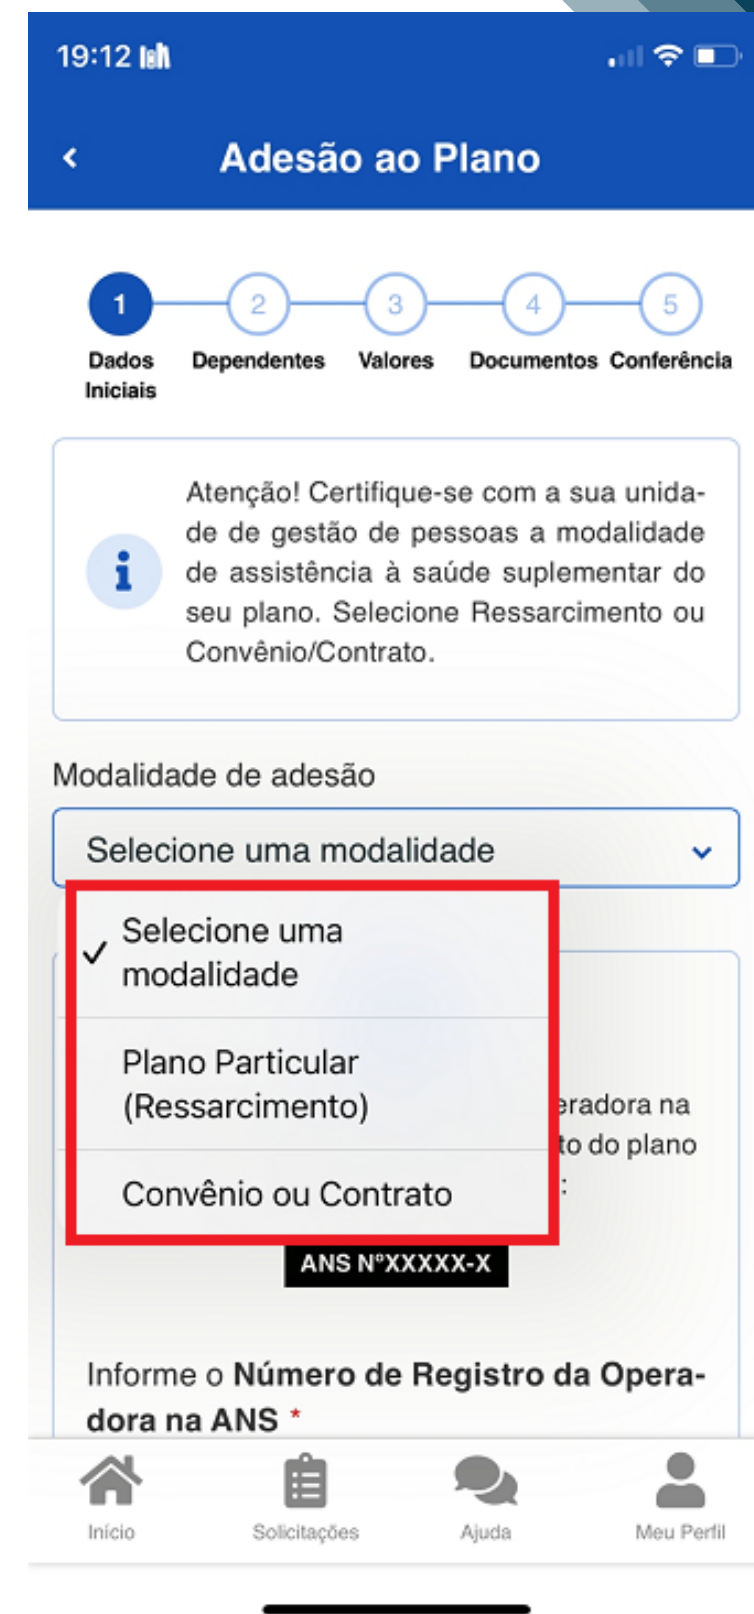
19:12

Adesão ao Plano

1 Dados Iniciais
2 Dependentes
3 Valores
4 Documentos
5 Conferência

Atenção! Certifique-se com a sua unidade de gestão de pessoas a modalidade de assistência à saúde suplementar do seu plano. Selecione Ressarcimento ou Convênio/Contrato.

Modalidade de adesão

Selecione uma modalidade

✓ Selecione uma modalidade

Plano Particular (Ressarcimento)

Convênio ou Contrato

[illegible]eradora na
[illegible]to do plano
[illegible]:

ANS NºXXXXX-X

Informe o **Número de Registro da Operadora na ANS** *

Início
Solicitações
Ajuda
Meu Perfil